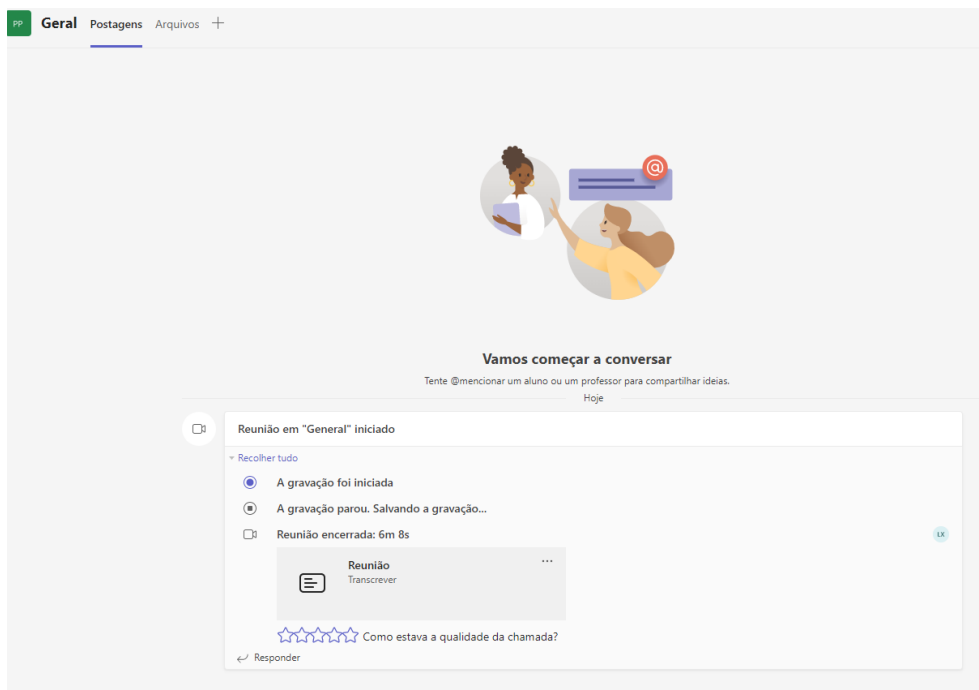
PP Geral Postagens Arquivos +

Vamos começar a conversar

Tente @mencionar um aluno ou um professor para compartilhar ideias.

Hoje

Reunião em "General" iniciado

Recolher tudo

A gravação foi iniciada

A gravação parou. Salvando a gravação...

Reunião encerrada: 6m 8s

LX

Reunião
Transcrever

...

Como estava a qualidade da chamada?

Responder